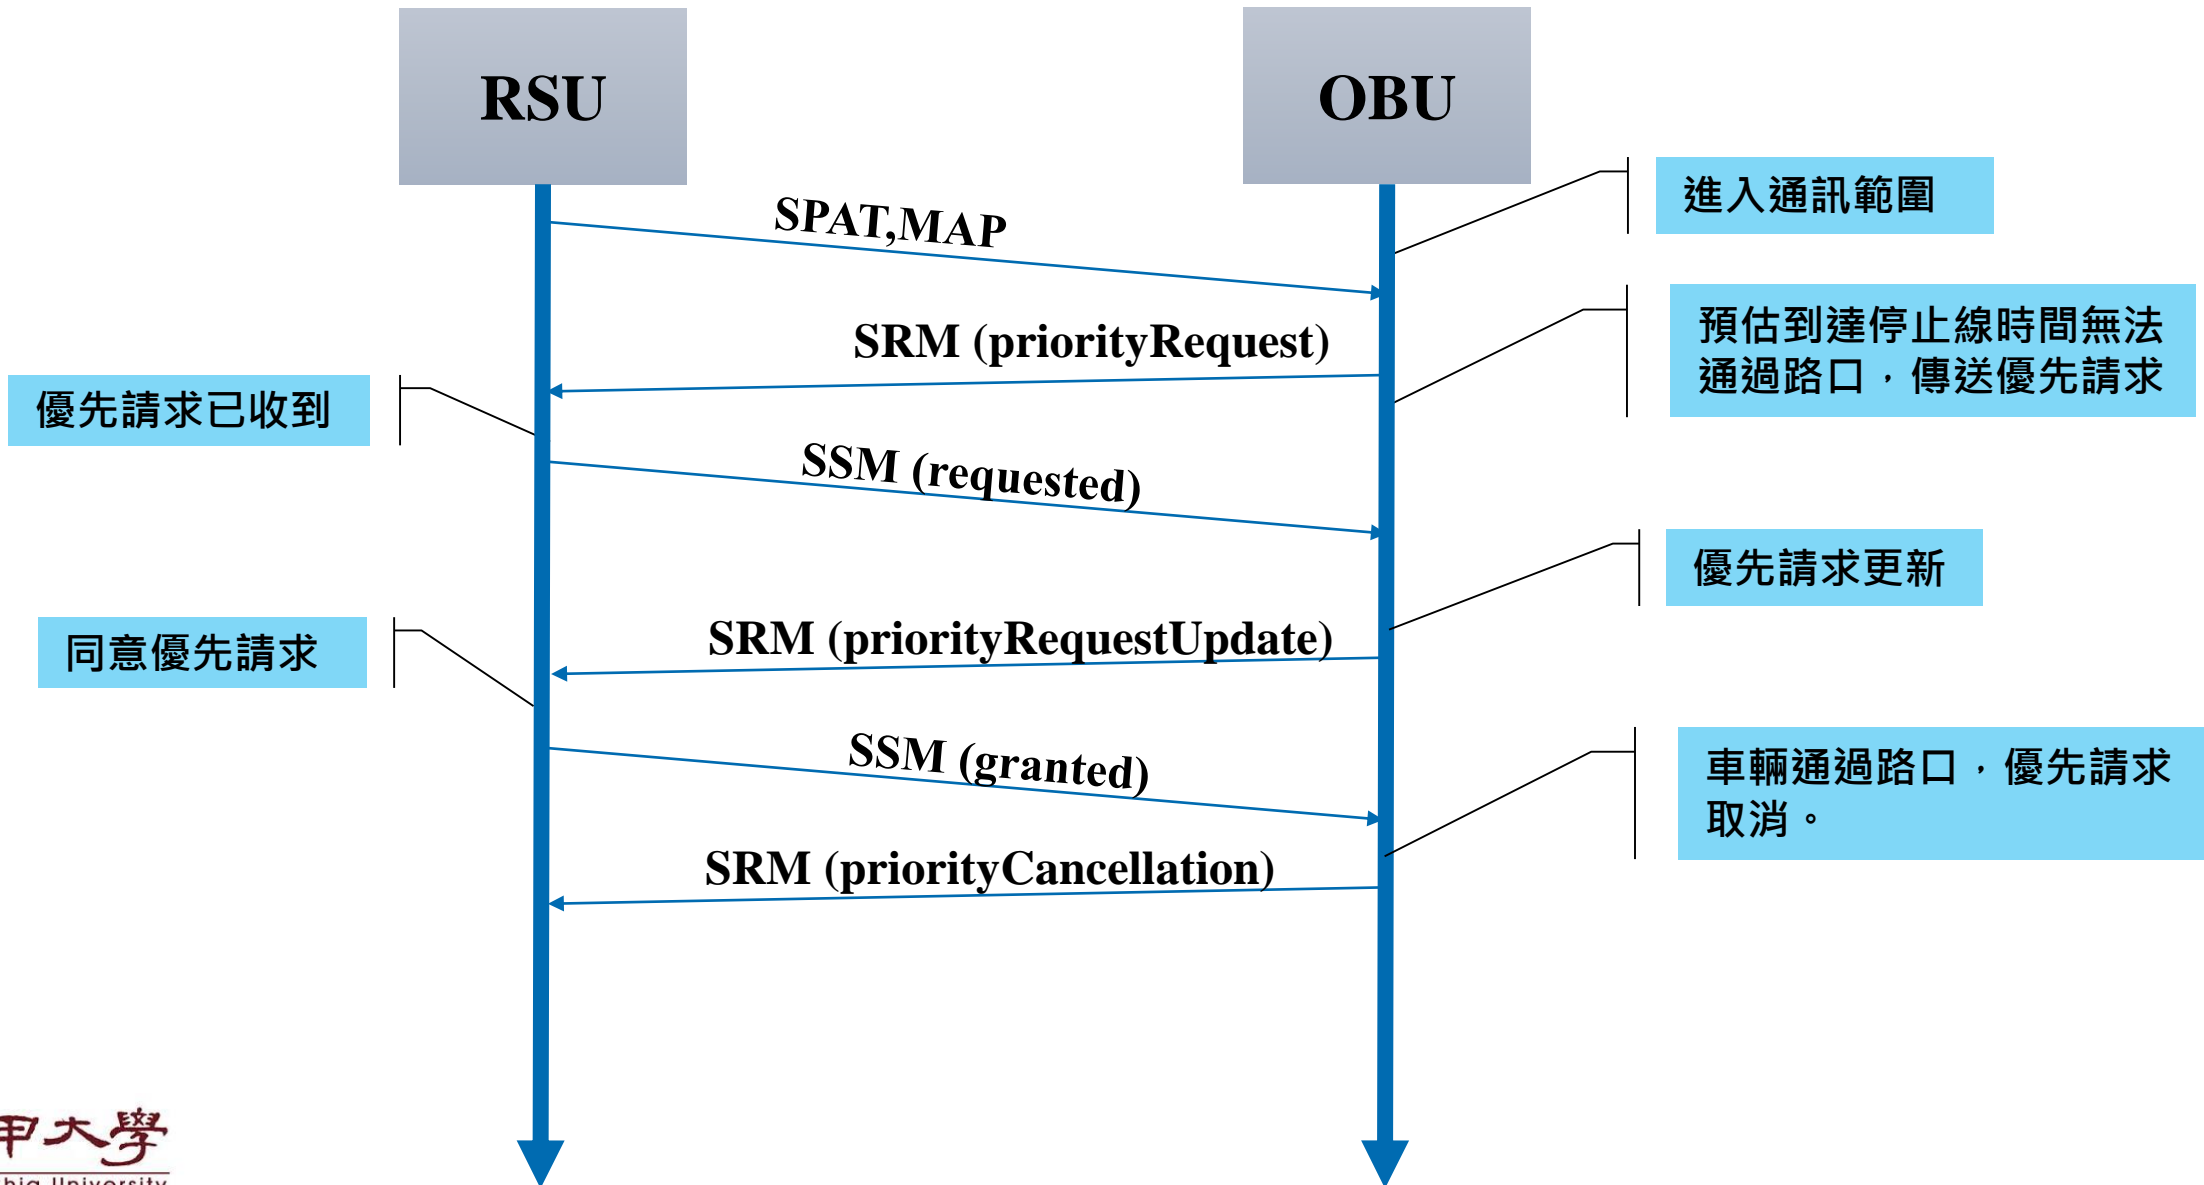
RSU

OBU

進入通訊範圍

SPAT,MAP

預估到達停止線時間無法通過路口，傳送優先請求

SRM (priorityRequest)

優先請求已收到

SSM (requested)

優先請求更新

同意優先請求

SRM (priorityRequestUpdate)

SSM (granted)

車輛通過路口，優先請求取消。

SRM (priorityCancellation)

甲大學
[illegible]hia University